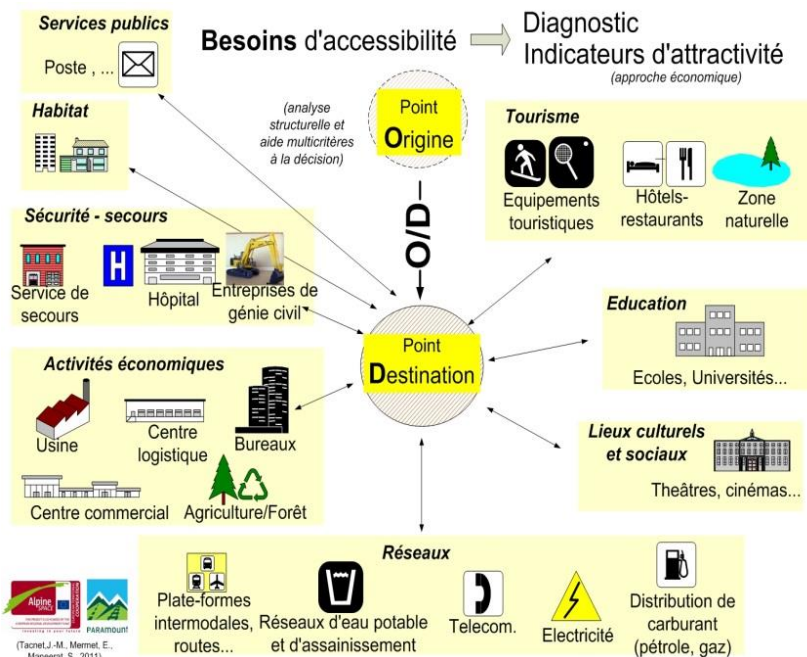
Besoins d'accessibilité

Diagnostic
Indicateurs d'attractivité
(approche économique)

Services publics
Poste , ...

Habitat

(analyse structurelle et aide multicritères à la décision)

Point
Origine

O/D

Tourisme
Equipements touristiques
Hôtels-restaurants
Zone naturelle

Sécurité - secours
H
Service de secours
Hôpital
Entreprises de génie civil

Point
Destination

Education
Ecoles, Universités...

Activités économiques
Usine
Centre logistique
Bureaux
Centre commercial
Agriculture/Forêt

Lieux culturels et sociaux
Theâtres, cinémas...

Réseaux
Plate-formes intermodales, routes...
Réseaux d'eau potable et d'assainissement
Telecom.
Electricité
Distribution de carburant (pétrole, gaz)

Alpine Space
PARAMOUNT
(Tacnet,J.-M., Mermet, E., Maneerat, S., 2011)